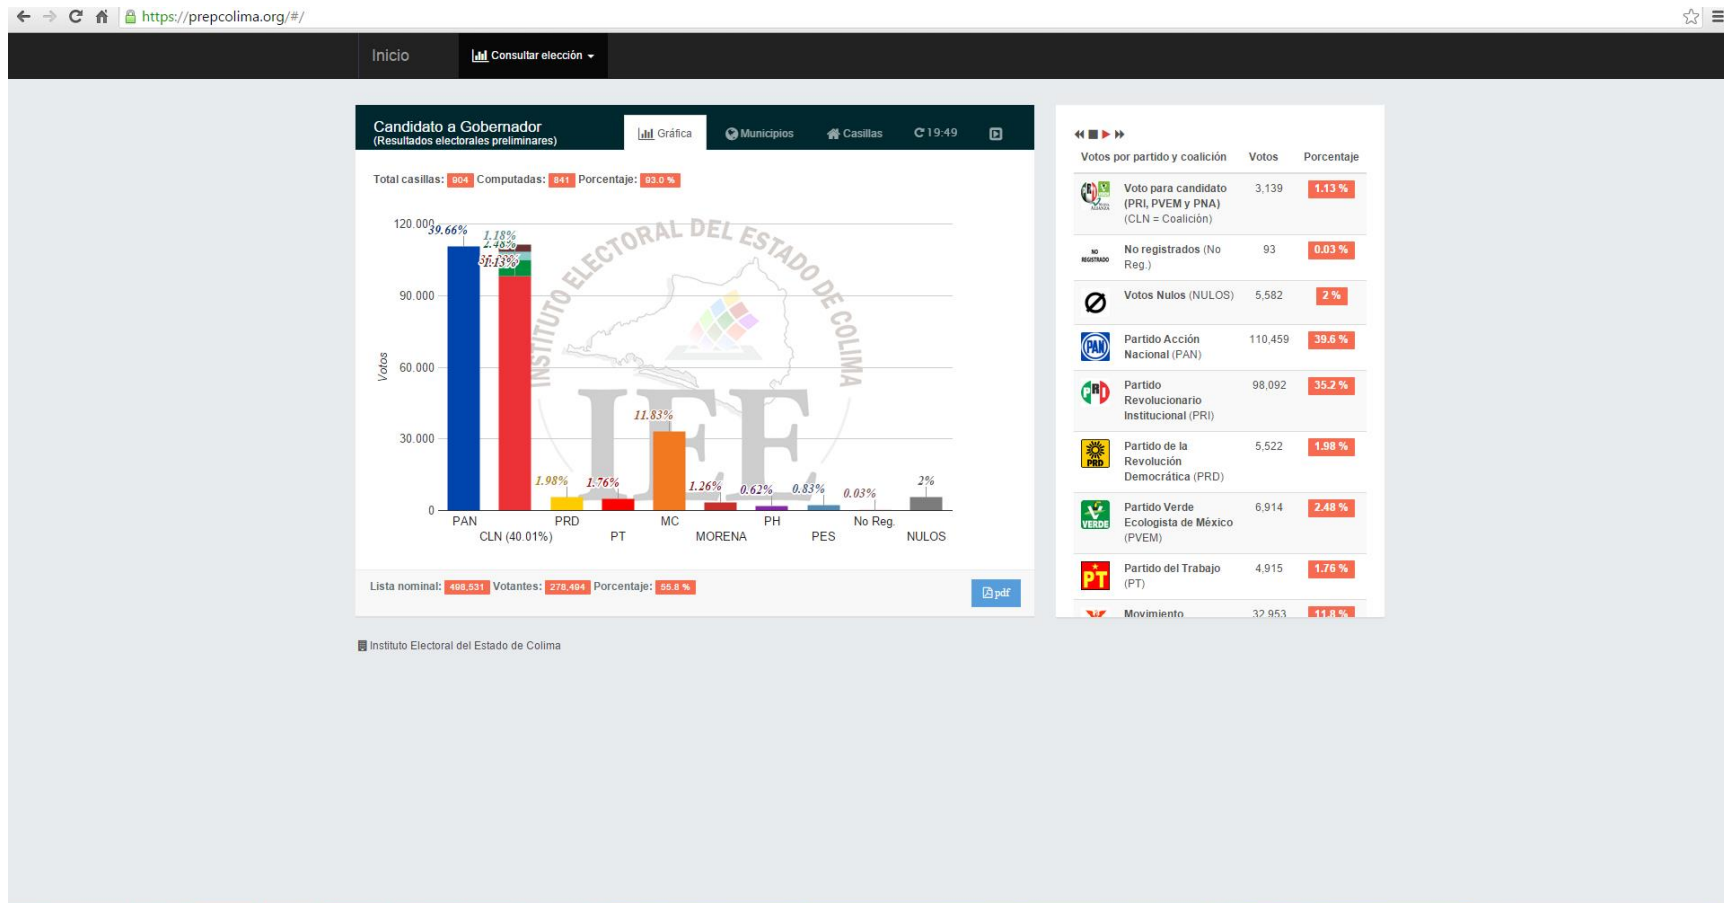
https://prepcolima.org/#/

Inicio
Consultar elección

Candidato a Gobernador
(Resultados electorales preliminares)
Gráfica
Municipios
Casillas
19:49

Total casillas: 904 Computadas: 841 Porcentaje: 93.0 %

120.000
90.000
60.000
30.000
0
Votos
39.66%
1.18%
2.48%
31.13%
11.83%
1.98%
1.76%
1.26%
0.62%
0.83%
0.03%
2%
PAN
CLN (40.01%)
PRD
PT
MC
MORENA
PH
PES
No Reg.
NULOS

INSTITUTO ELECTORAL DEL ESTADO DE COLIMA
IEE

Lista nominal: 498,531 Votantes: 278,404 Porcentaje: 55.8 %
pdf

Votos por partido y coalición | Votos | Porcentaje
Voto para candidato (PRI, PVEM y PNA) (CLN = Coalición) | 3,139 | 1.13 %
No registrados (No Reg.) | 93 | 0.03 %
Votos Nulos (NULOS) | 5,582 | 2 %
Partido Acción Nacional (PAN) | 110,459 | 39.6 %
Partido Revolucionario Institucional (PRI) | 98,092 | 35.2 %
Partido de la Revolución Democrática (PRD) | 5,522 | 1.98 %
Partido Verde Ecologista de México (PVEM) | 6,914 | 2.48 %
Partido del Trabajo (PT) | 4,915 | 1.76 %
Movimiento | 32,953 | 11.8 %

Instituto Electoral del Estado de Colima